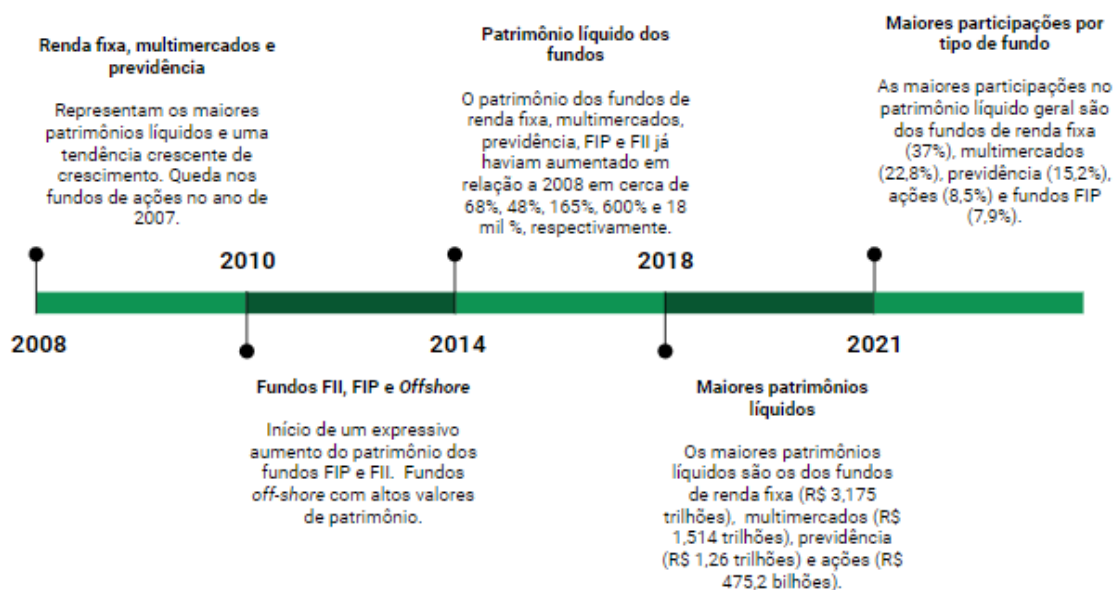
Renda fixa, multimercados e previdência

Representam os maiores patrimônios líquidos e uma tendência crescente de crescimento. Queda nos fundos de ações no ano de 2007.

Patrimônio líquido dos fundos

O patrimônio dos fundos de renda fixa, multimercados, previdência, FIP e FII já haviam aumentado em relação a 2008 em cerca de 68%, 48%, 165%, 600% e 18 mil %, respectivamente.

Maiores participações por tipo de fundo

As maiores participações no patrimônio líquido geral são dos fundos de renda fixa (37%), multimercados (22,8%), previdência (15,2%), ações (8,5%) e fundos FIP (7,9%).

2010

2018

2008

2014

2021

Fundos FII, FIP e Offshore

Início de um expressivo aumento do patrimônio dos fundos FIP e FII. Fundos off-shore com altos valores de patrimônio.

Maiores patrimônios líquidos

Os maiores patrimônios líquidos são os dos fundos de renda fixa (R$ 3,175 trilhões), multimercados (R$ 1,514 trilhões), previdência (R$ 1,26 trilhões) e ações (R$ 475,2 bilhões).